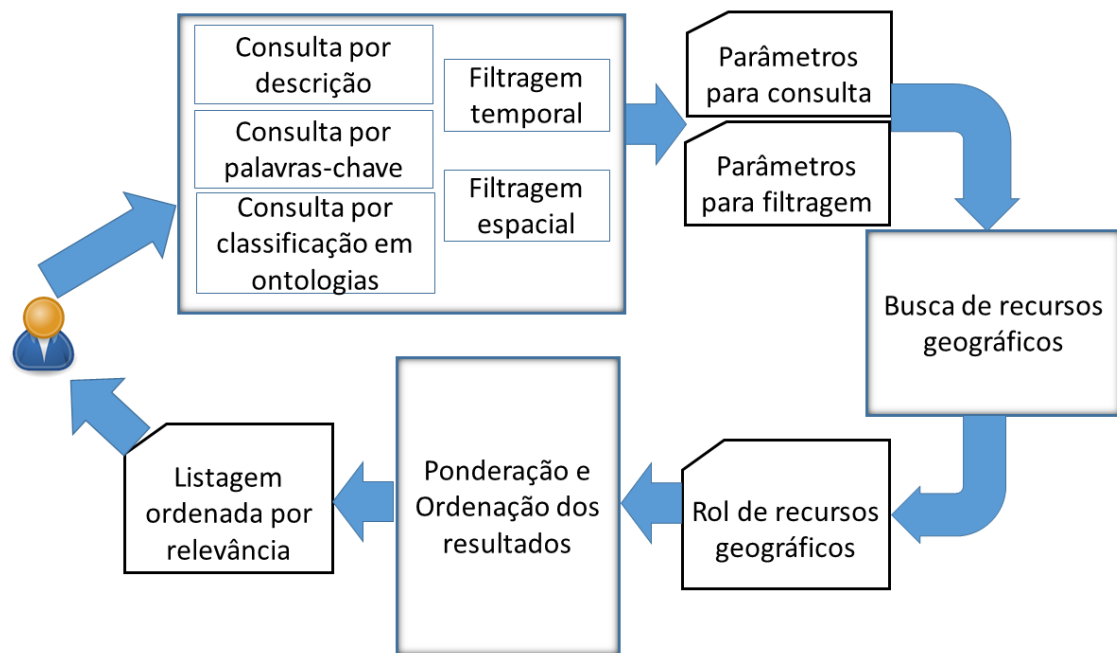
Consulta por descrição

Consulta por palavras-chave

Consulta por classificação em ontologias

Filtragem temporal

Filtragem espacial

Parâmetros para consulta

Parâmetros para filtragem

Busca de recursos geográficos

Rol de recursos geográficos

Ponderação e Ordenação dos resultados

Listagem ordenada por relevância